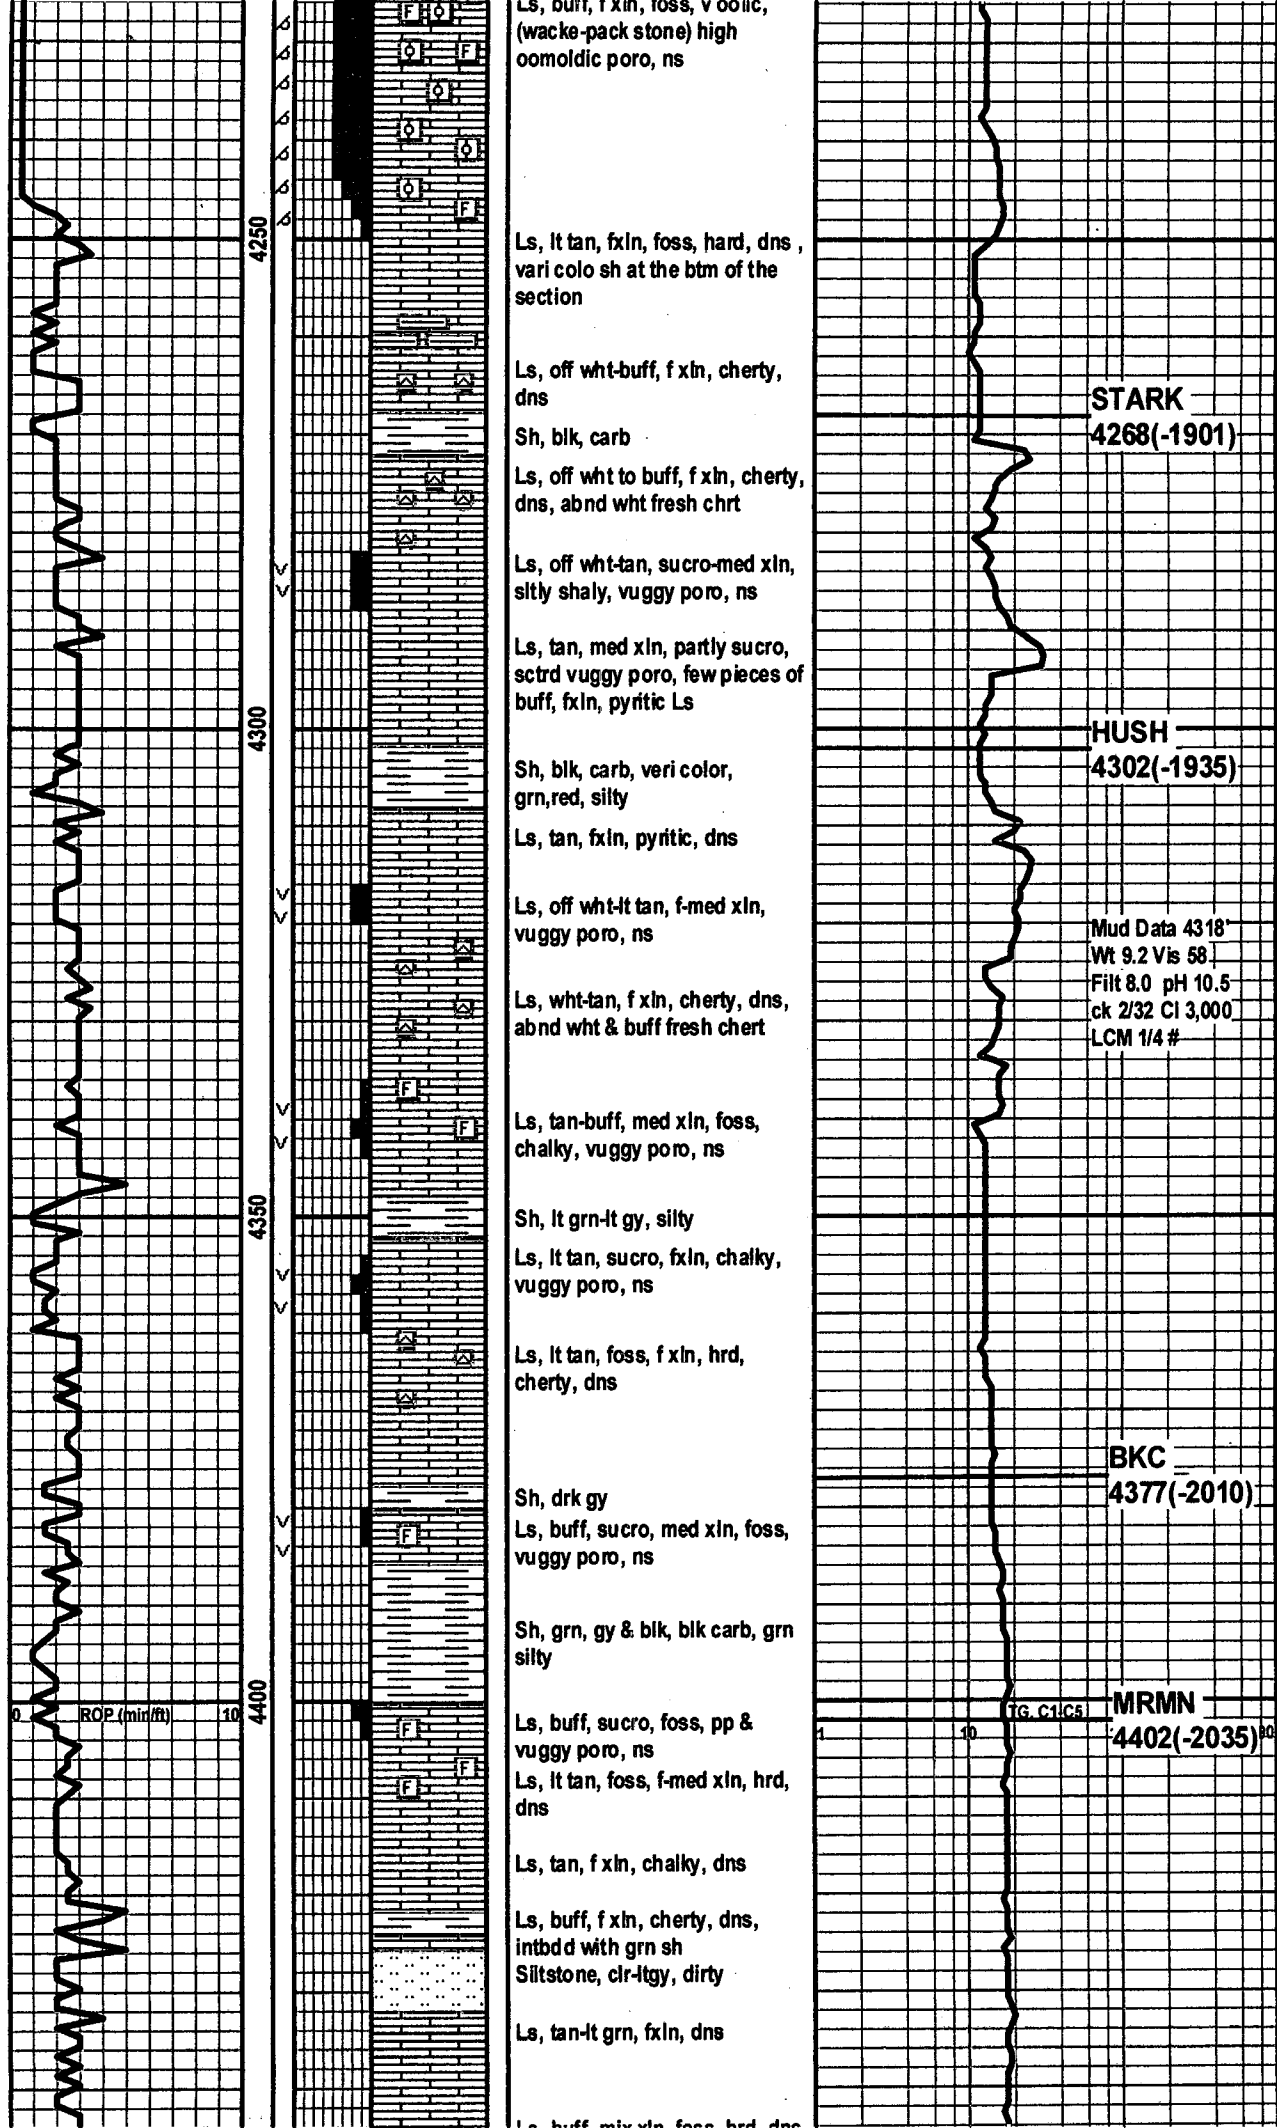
Ls, buff, f xln, foss, v oolic, (wacke-pack stone) high oomoldic poro, ns

4250

Ls, lt tan, fxln, foss, hard, dns, vari colo sh at the btm of the section

Ls, off wht-buff, f xln, cherty, dns

STARK 4268(-1901)

Sh, blk, carb

Ls, off wht to buff, f xln, cherty, dns, abnd wht fresh chrt

Ls, off wht-tan, sucro-med xln, sltly shaly, vuggy poro, ns

Ls, tan, med xln, partly sucro, sctrd vuggy poro, few pieces of buff, fxln, pyritic Ls

4300

HUSH 4302(-1935)

Sh, blk, carb, veri color, grn,red, silty

Ls, tan, fxln, pyritic, dns

Ls, off wht-lt tan, f-med xln, vuggy poro, ns

Mud Data 4318' Wt 9.2 Vis 58 Filt 8.0 pH 10.5 ck 2/32 Cl 3,000 LCM 1/4 #

Ls, wht-tan, f xln, cherty, dns, abnd wht & buff fresh chert

Ls, tan-buff, med xln, foss, chalky, vuggy poro, ns

4350

Sh, lt grn-lt gy, silty

Ls, lt tan, sucro, fxln, chalky, vuggy poro, ns

Ls, lt tan, foss, f xln, hrd, cherty, dns

BKC 4377(-2010)

Sh, drk gy

Ls, buff, sucro, med xln, foss, vuggy poro, ns

Sh, grn, gy & blk, blk carb, grn silty

0 ROP (min/ft) 10

4400

Ls, buff, sucro, foss, pp & vuggy poro, ns

1 10 TG, C1-C5

MRMN 4402(-2035)

Ls, lt tan, foss, f-med xln, hrd, dns

Ls, tan, f xln, chalky, dns

Ls, buff, f xln, cherty, dns, intbdd with grn sh

Siltstone, clr-ltgy, dirty

Ls, tan-lt grn, fxln, dns

Ls, buff, mix xln, foss, hrd, dns